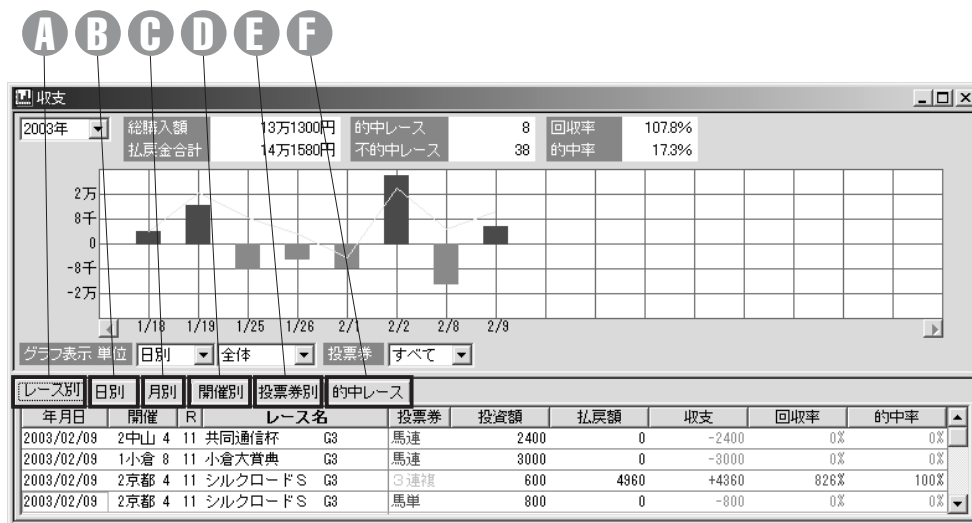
A B C D E F

収支

2003年

総購入額 13万1300円
払戻金合計 14万1580円
的中レース 8
不的中レース 38
回収率 107.8%
的中率 17.3%

2万
8千
0
-8千
-2万

1/18 1/19 1/25 1/26 2/1 2/2 2/8 2/9

グラフ表示 単位 日別 全体 投票券 すべて

レース別 日別 月別 開催別 投票券別 的中レース

| 年月日 | 開催 | R | レース名 | | 投票券 | 投資額 | 払戻額 | 収支 | 回収率 | 的中率 |
|---|---|---|---|---|---|---|---|---|---|---|
| 2003/02/09 | 2中山 4 | 11 | 共同通信杯 | G3 | 馬連 | 2400 | 0 | -2400 | 0% | 0% |
| 2003/02/09 | 1小倉 8 | 11 | 小倉大賞典 | | 馬連 | 3000 | 0 | -3000 | 0% | 0% |
| 2003/02/09 | 2京都 4 | 11 | シルクロードS | G3 | 3連複 | 600 | 4960 | +4360 | 826% | 100% |
| 2003/02/09 | 2京都 4 | 11 | シルクロードS | G3 | 馬単 | 800 | 0 | -800 | 0% | 0% |